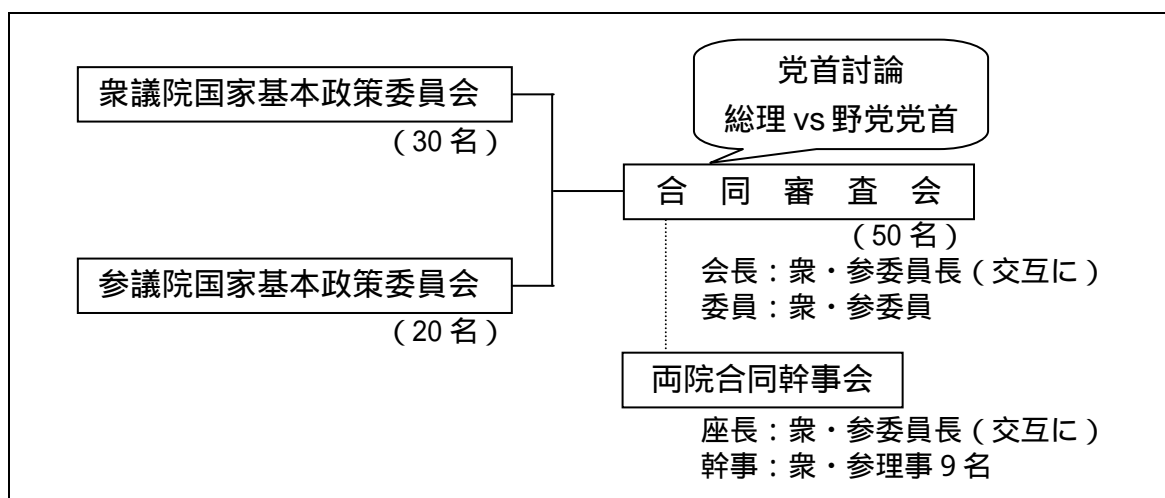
衆議院国家基本政策委員会
(30名)

参議院国家基本政策委員会
(20名)

党首討論
総理 vs 野党党首

合同審査会
(50名)
会長：衆・参委員長(交互に)
委員：衆・参委員

両院合同幹事会
座長：衆・参委員長(交互に)
幹事：衆・参理事9名